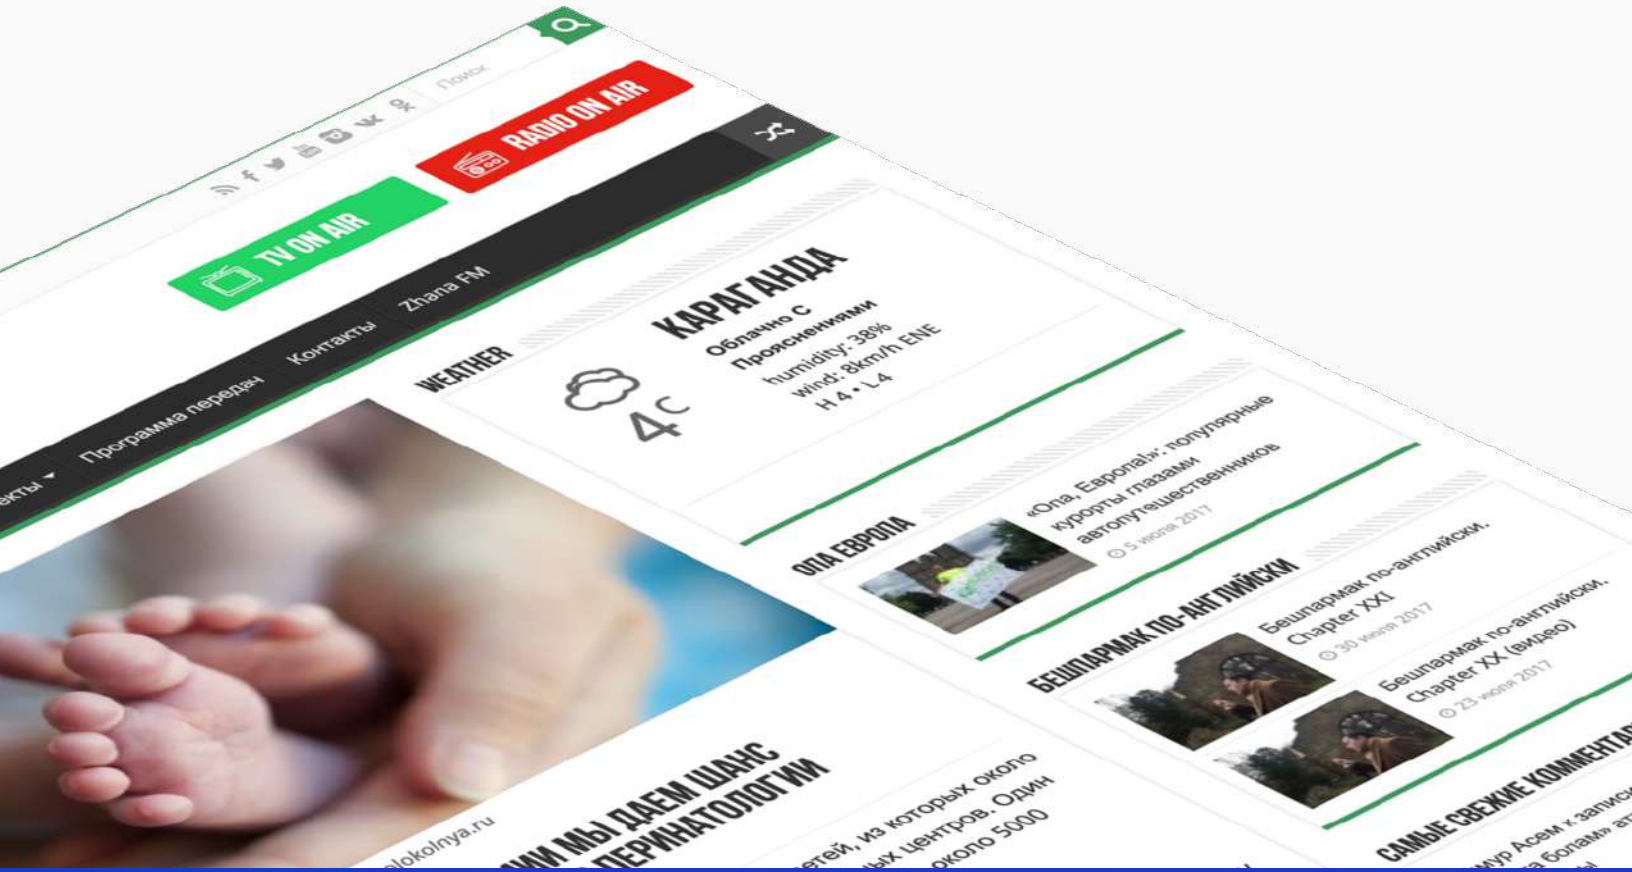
Поиск

RADIO ON AIR

TV ON AIR

екты ▾ Программа передач Контакты Zhana FM

WEATHER

КАРАГАНДА
Облачно С Прояснениями
humidity: 38%
wind: 8km/h ENE
H 4 • L 4

4 C

ОПА ЕВРОПА

«Опа, Европа!»: популярные курорты глазами автопутешественников
5 июля 2017

БЕШПАРМАК ПО-АНГЛИЙСКИ

Бешпармак по-английски. Chapter XXI
30 июля 2017

Бешпармак по-английски. Chapter XX (видео)
23 июля 2017

САМЫЕ СВЕЖИЕ КОММЕНТАРИИ

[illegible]ур Асем к записи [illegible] болам» ат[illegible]

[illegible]ИИ МЫ ДАЕМ ШАНС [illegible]ЕРИНАТОЛОГИИ

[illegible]olokolnya.ru

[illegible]етей, из которых около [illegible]ых центров. Один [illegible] около 5000